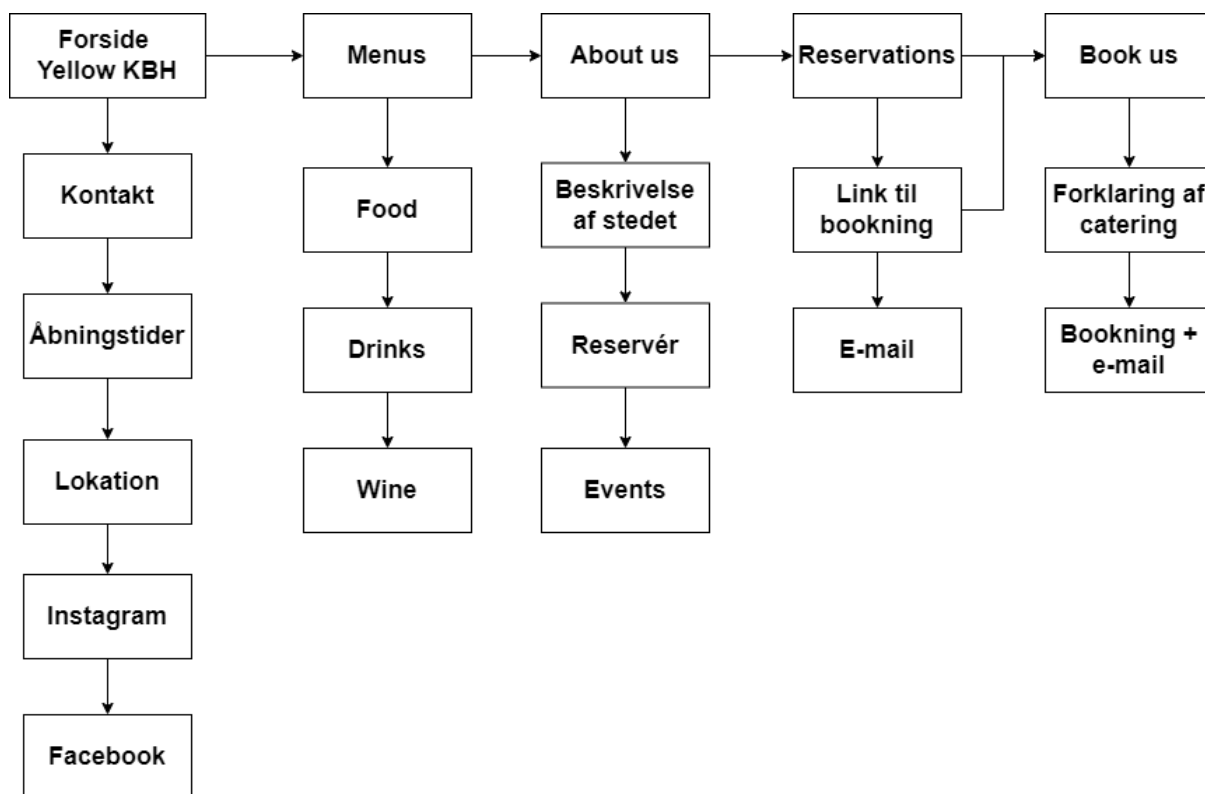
Forside Yellow KBH

Kontakt

Åbningstider

Lokation

Instagram

Facebook

Menus

Food

Drinks

Wine

About us

Beskrivelse af stedet

Reservér

Events

Reservations

Link til bookning

E-mail

Book us

Forklaring af catering

Bookning + e-mail